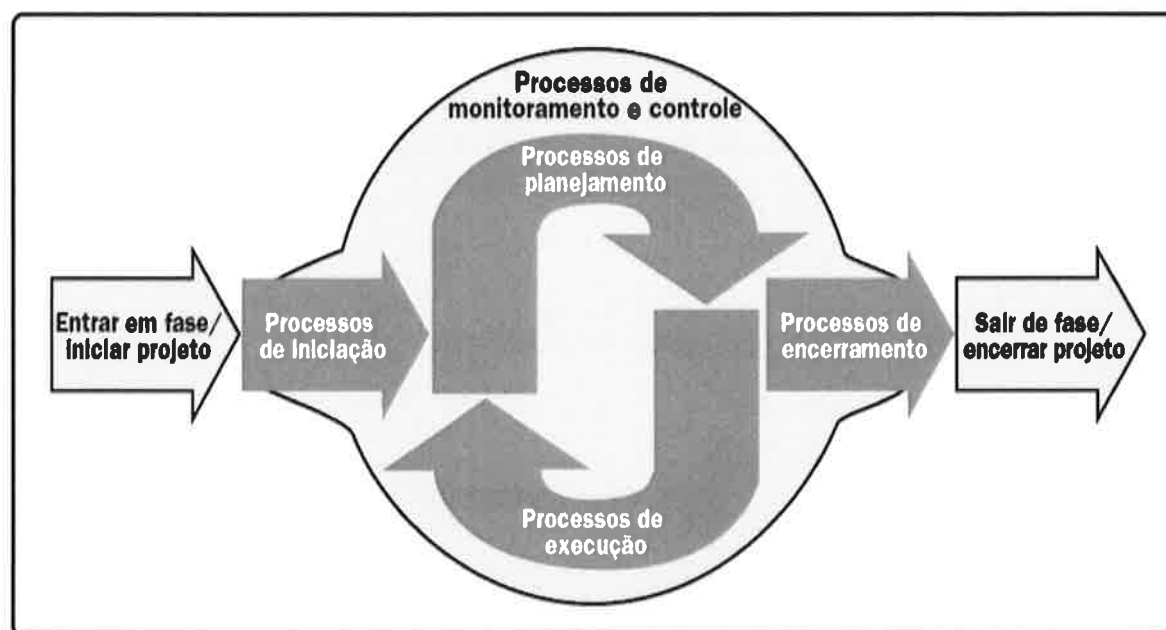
Processos de monitoramento e controle

Processos de planejamento

Entrar em fase/ iniciar projeto

Processos de iniciação

Processos de encerramento

Sair de fase/ encerrar projeto

Processos de execução